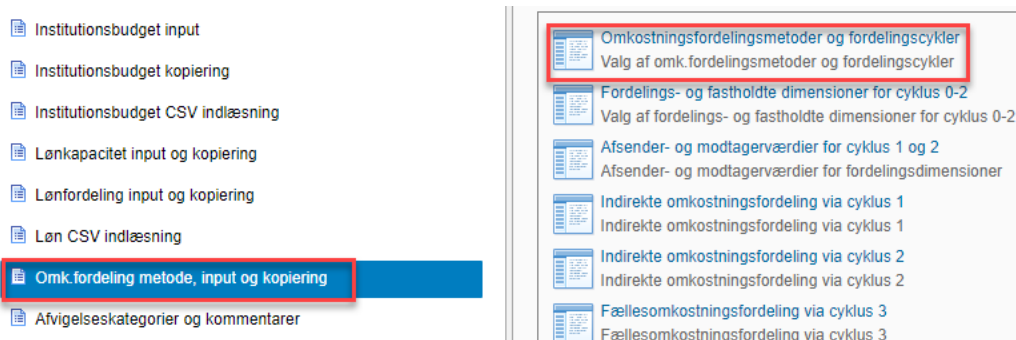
Institutionsbudget input

Institutionsbudget kopiering

Institutionsbudget CSV indlæsning

Lønkapacitet input og kopiering

Lønfordeling input og kopiering

Løn CSV indlæsning

Omk.fordeling metode, input og kopiering

Afvigelseskategorier og kommentarer

Omkostningsfordelingsmetoder og fordelingscykler
Valg af omk.fordelingsmetoder og fordelingscykler

Fordelings- og fastholdte dimensioner for cyklus 0-2
Valg af fordelings- og fastholdte dimensioner for cyklus 0-2

Afsender- og modtagerværdier for cyklus 1 og 2
Afsender- og modtagerværdier for fordelingsdimensioner

Indirekte omkostningsfordeling via cyklus 1
Indirekte omkostningsfordeling via cyklus 1

Indirekte omkostningsfordeling via cyklus 2
Indirekte omkostningsfordeling via cyklus 2

Fællesomkostningsfordeling via cyklus 3
Fællesomkostningsfordeling via cyklus 3